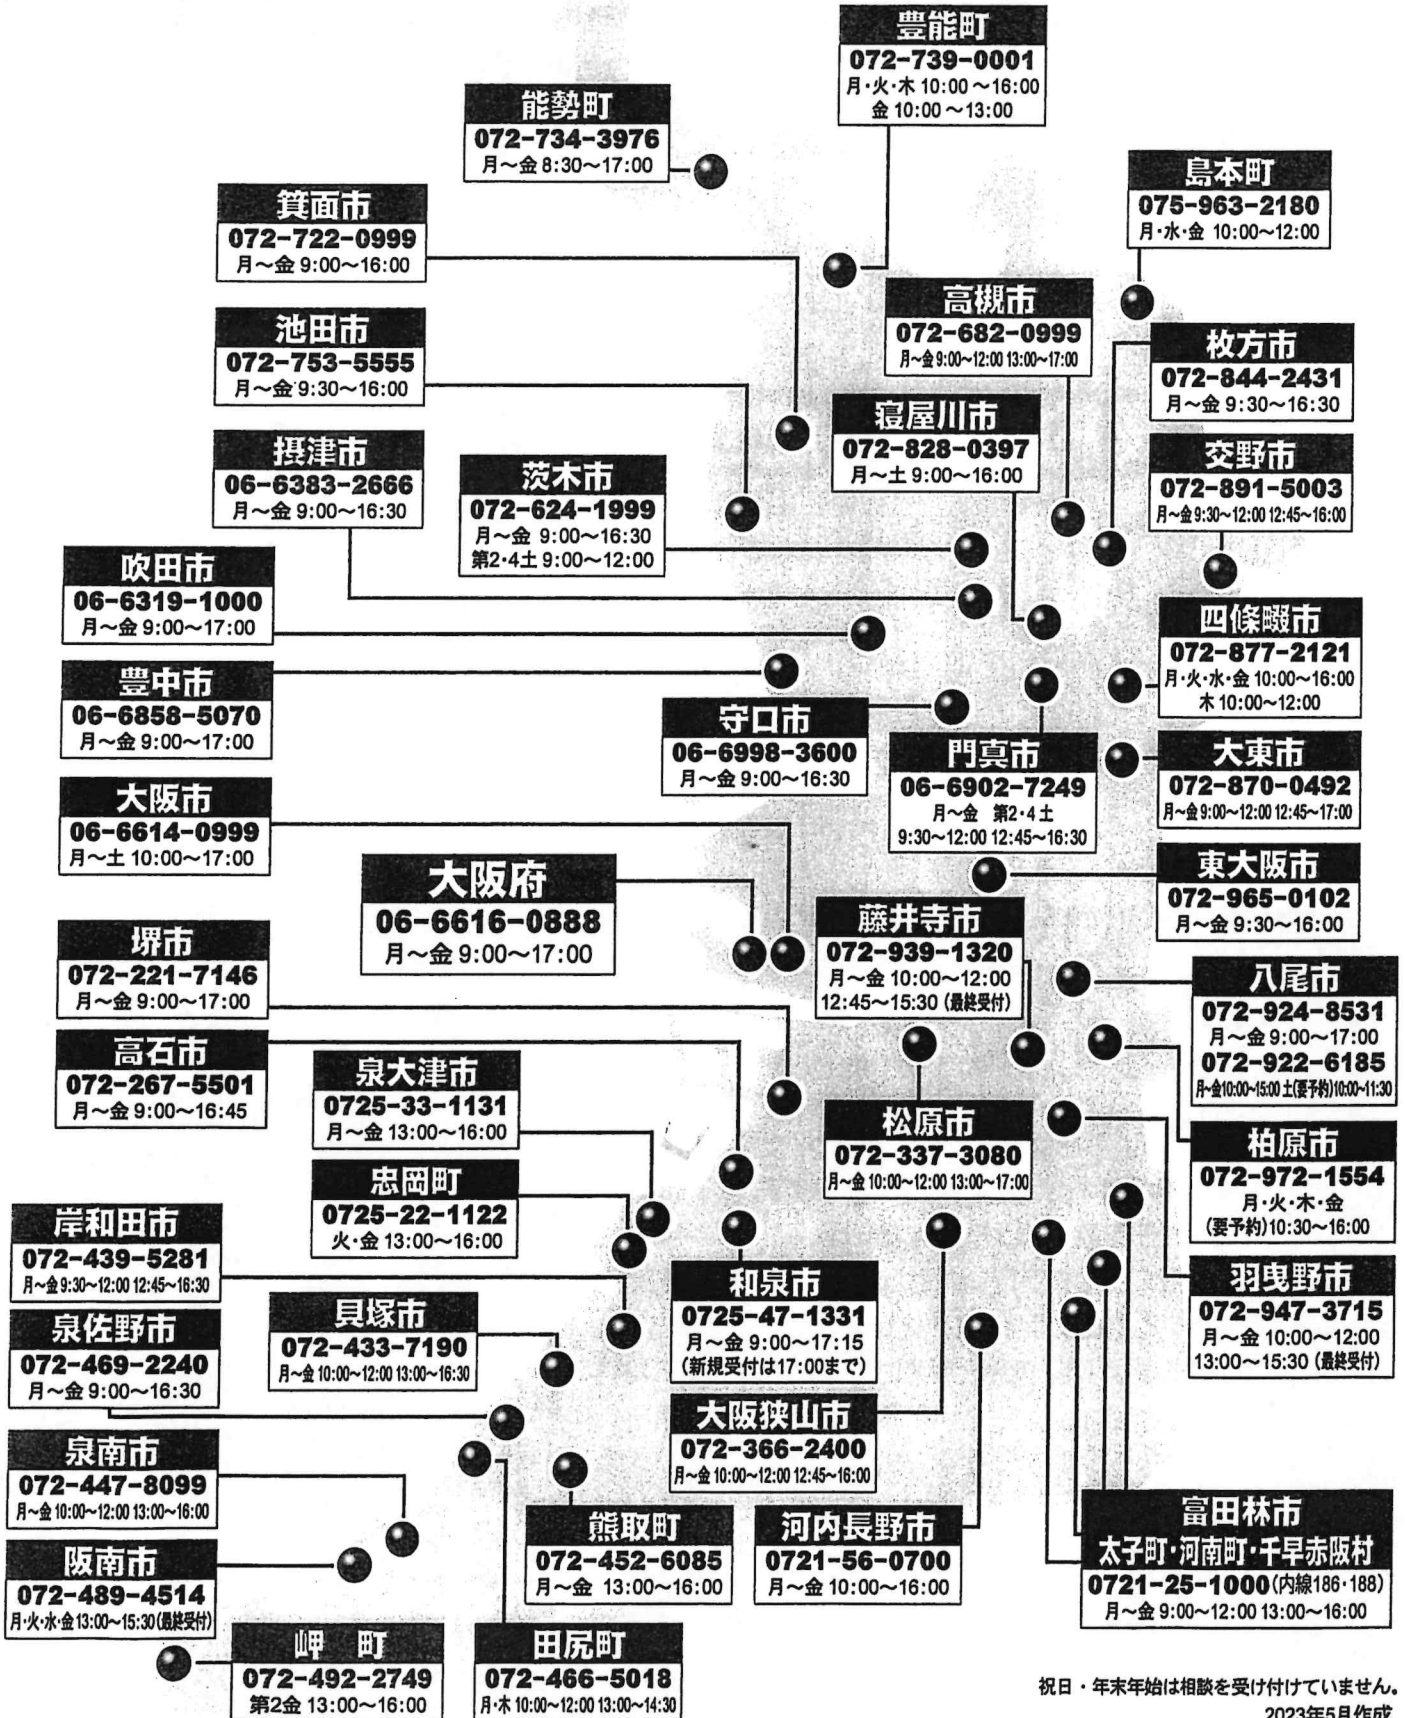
豊能町
072-739-0001
月·火·木 10:00～16:00
金 10:00～13:00

能勢町
072-734-3976
月～金 8:30～17:00

島本町
075-963-2180
月·水·金 10:00～12:00

箕面市
072-722-0999
月～金 9:00～16:00

高槻市
072-682-0999
月～金 9:00～12:00 13:00～17:00

池田市
072-753-5555
月～金 9:30～16:00

枚方市
072-844-2431
月～金 9:30～16:30

寝屋川市
072-828-0397
月～土 9:00～16:00

摂津市
06-6383-2666
月～金 9:00～16:30

茨木市
072-624-1999
月～金 9:00～16:30
第2·4土 9:00～12:00

交野市
072-891-5003
月～金 9:30～12:00 12:45～16:00

吹田市
06-6319-1000
月～金 9:00～17:00

四條畷市
072-877-2121
月·火·水·金 10:00～16:00
木 10:00～12:00

豊中市
06-6858-5070
月～金 9:00～17:00

守口市
06-6998-3600
月～金 9:00～16:30

門真市
06-6902-7249
月～金 第2·4土
9:30～12:00 12:45～16:30

大東市
072-870-0492
月～金 9:00～12:00 12:45～17:00

大阪市
06-6614-0999
月～土 10:00～17:00

東大阪市
072-965-0102
月～金 9:30～16:00

大阪府
06-6616-0888
月～金 9:00～17:00

藤井寺市
072-939-1320
月～金 10:00～12:00
12:45～15:30 (最終受付)

堺市
072-221-7146
月～金 9:00～17:00

八尾市
072-924-8531
月～金 9:00～17:00
072-922-6185
月～金10:00～15:00 土(要予約)10:00～11:30

高石市
072-267-5501
月～金 9:00～16:45

泉大津市
0725-33-1131
月～金 13:00～16:00

松原市
072-337-3080
月～金 10:00～12:00 13:00～17:00

柏原市
072-972-1554
月·火·木·金
(要予約) 10:30～16:00

忠岡町
0725-22-1122
火·金 13:00～16:00

岸和田市
072-439-5281
月～金 9:30～12:00 12:45～16:30

和泉市
0725-47-1331
月～金 9:00～17:15
(新規受付は17:00まで)

羽曳野市
072-947-3715
月～金 10:00～12:00
13:00～15:30 (最終受付)

泉佐野市
072-469-2240
月～金 9:00～16:30

貝塚市
072-433-7190
月～金 10:00～12:00 13:00～16:30

大阪狭山市
072-366-2400
月～金 10:00～12:00 12:45～16:00

泉南市
072-447-8099
月～金 10:00～12:00 13:00～16:00

熊取町
072-452-6085
月～金 13:00～16:00

河内長野市
0721-56-0700
月～金 10:00～16:00

富田林市
太子町·河南町·千早赤阪村
0721-25-1000(内線186·188)
月～金 9:00～12:00 13:00～16:00

阪南市
072-489-4514
月·火·水·金 13:00～15:30 (最終受付)

岬町
072-492-2749
第2金 13:00～16:00

田尻町
072-466-5018
月·木 10:00～12:00 13:00～14:30

祝日・年末年始は相談を受け付けていません。
2023年5月作成